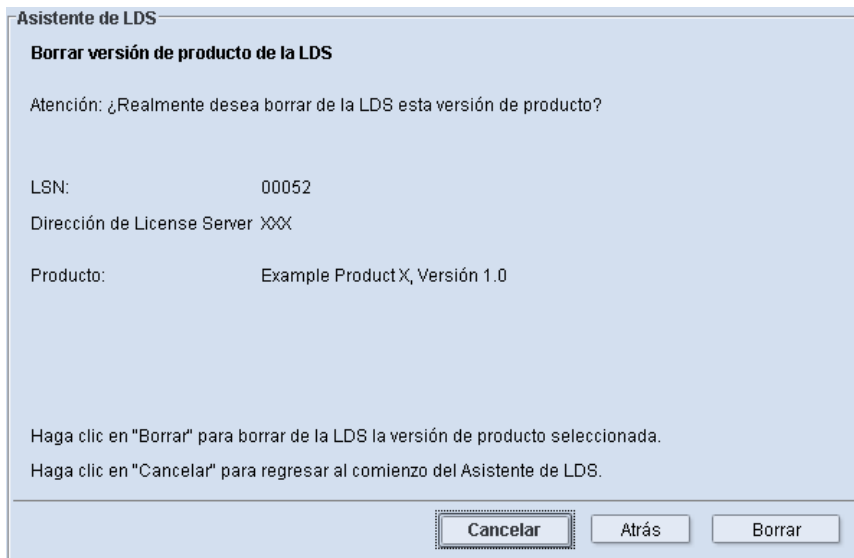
Asistente de LDS

Borrar versión de producto de la LDS

Atención: ¿Realmente desea borrar de la LDS esta versión de producto?

LSN: 00052

Dirección de License Server XXX

Producto: Example Product X, Versión 1.0

Haga clic en "Borrar" para borrar de la LDS la versión de producto seleccionada.

Haga clic en "Cancelar" para regresar al comienzo del Asistente de LDS.

Cancelar Atrás Borrar